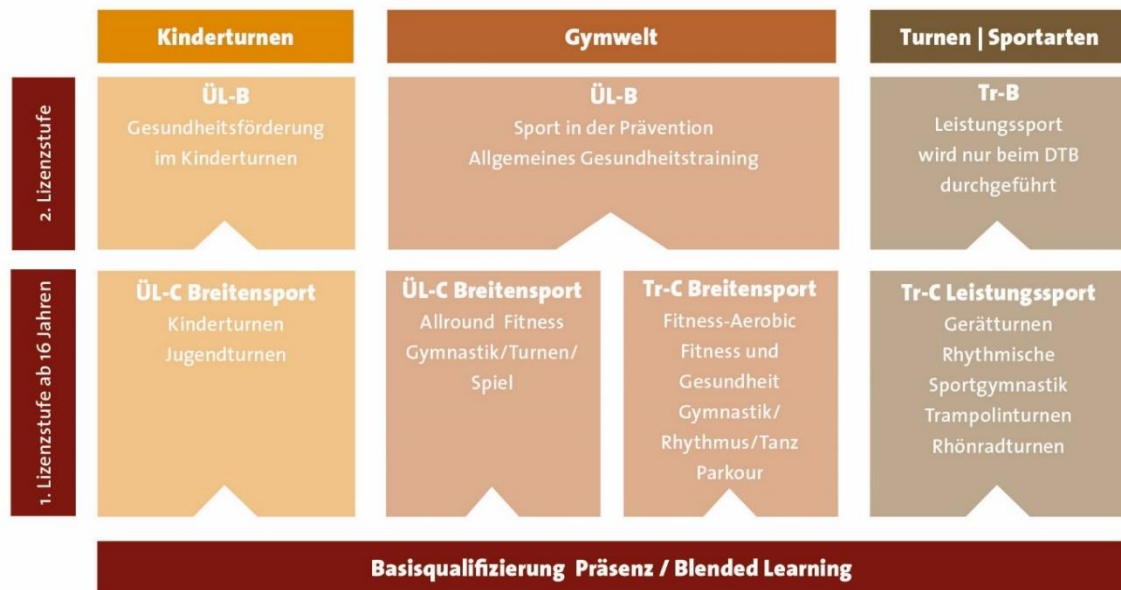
Kinderturnen

Gymwelt

Turnen | Sportarten

2. Lizenzstufe

ÜL-B
Gesundheitsförderung im Kinderturnen

ÜL-B
Sport in der Prävention
Allgemeines Gesundheitstraining

Tr-B
Leistungssport wird nur beim DTB durchgeführt

1. Lizenzstufe ab 16 Jahren

ÜL-C Breitensport
Kinderturnen
Jugendturnen

ÜL-C Breitensport
Allround Fitness
Gymnastik/Turnen/Spiel

Tr-C Breitensport
Fitness-Aerobic
Fitness und Gesundheit
Gymnastik/Rhythmus/Tanz
Parkour

Tr-C Leistungssport
Gerätturnen
Rhythmische Sportgymnastik
Trampolinturnen
Rhönradturnen

Basisqualifizierung Präsenz / Blended Learning